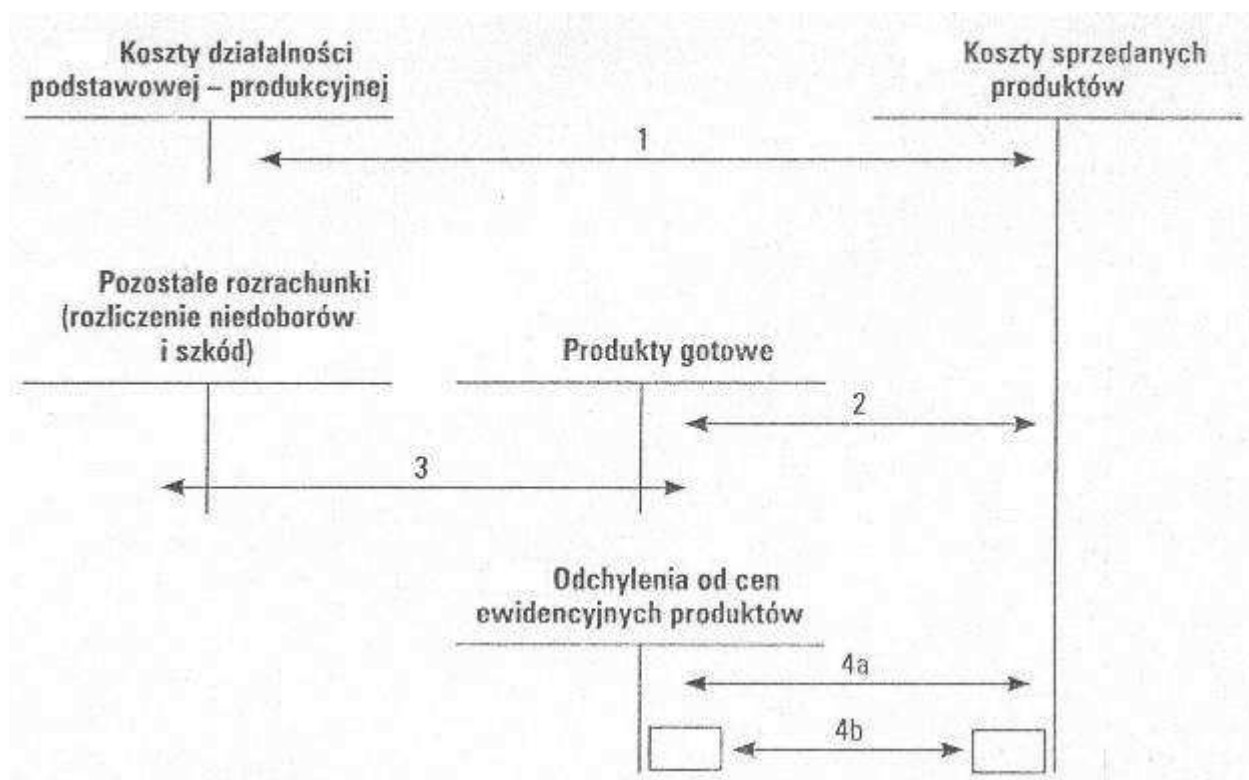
Koszty działalności podstawowej – produkcyjnej

Koszty sprzedanych produktów

1

Pozostałe rozrachunki (rozliczenie niedoborów i szkód)

Produkty gotowe

2

3

Odchylenia od cen ewidencyjnych produktów

4a

4b